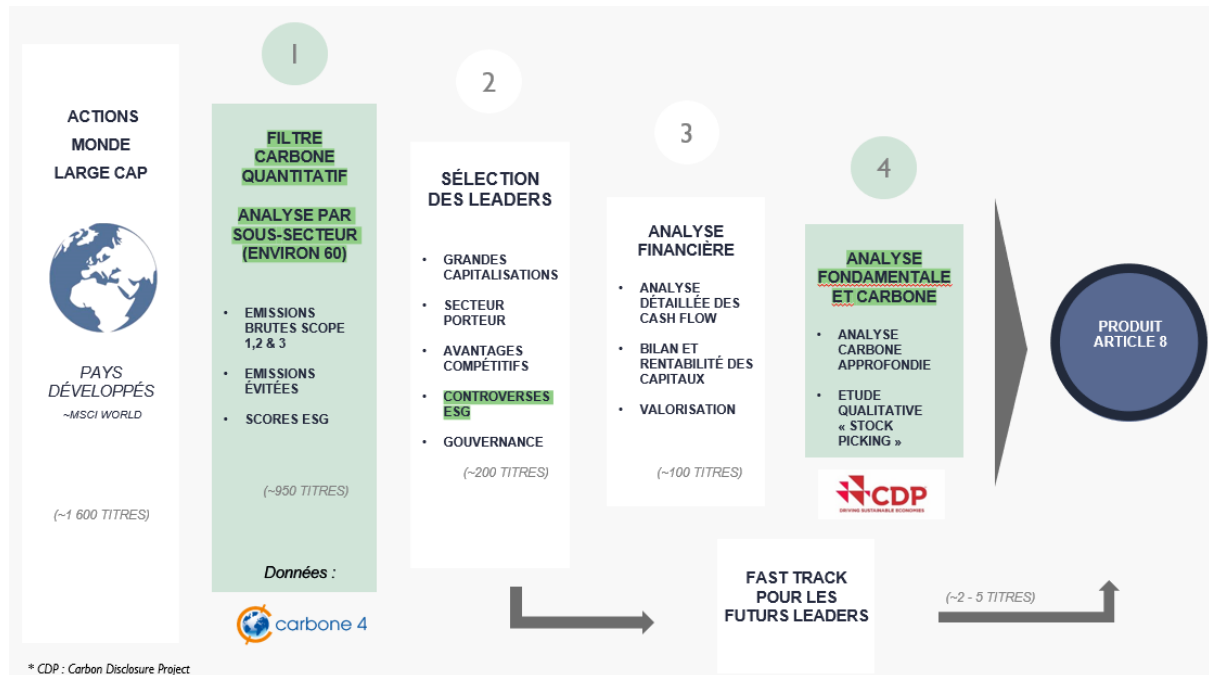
ACTIONS
MONDE
LARGE CAP

PAYS DÉVELOPPÉS
~MSCI WORLD

(~1 600 TITRES)

1

FILTRE CARBONE QUANTITATIF

ANALYSE PAR SOUS-SECTEUR (ENVIRON 60)

- EMISSIONS BRUTES SCOPE 1,2 & 3
- EMISSIONS ÉVITÉES
- SCORES ESG

(~950 TITRES)

Données :

carbone 4

2

SÉLECTION DES LEADERS

- GRANDES CAPITALISATIONS
- SECTEUR PORTEUR
- AVANTAGES COMPÉTITIFS
- CONTROVERSES ESG
- GOUVERNANCE

(~200 TITRES)

3

ANALYSE FINANCIÈRE

- ANALYSE DÉTAILLÉE DES CASH FLOW
- BILAN ET RENTABILITÉ DES CAPITAUX
- VALORISATION

(~100 TITRES)

4

ANALYSE FONDAMENTALE ET CARBONE

- ANALYSE CARBONE APPROFONDIE
- ETUDE QUALITATIVE « STOCK PICKING »

CDP
DRIVING SUSTAINABLE ECONOMIES

PRODUIT ARTICLE 8

FAST TRACK POUR LES FUTURS LEADERS

(~2 - 5 TITRES)

* CDP : Carbon Disclosure Project